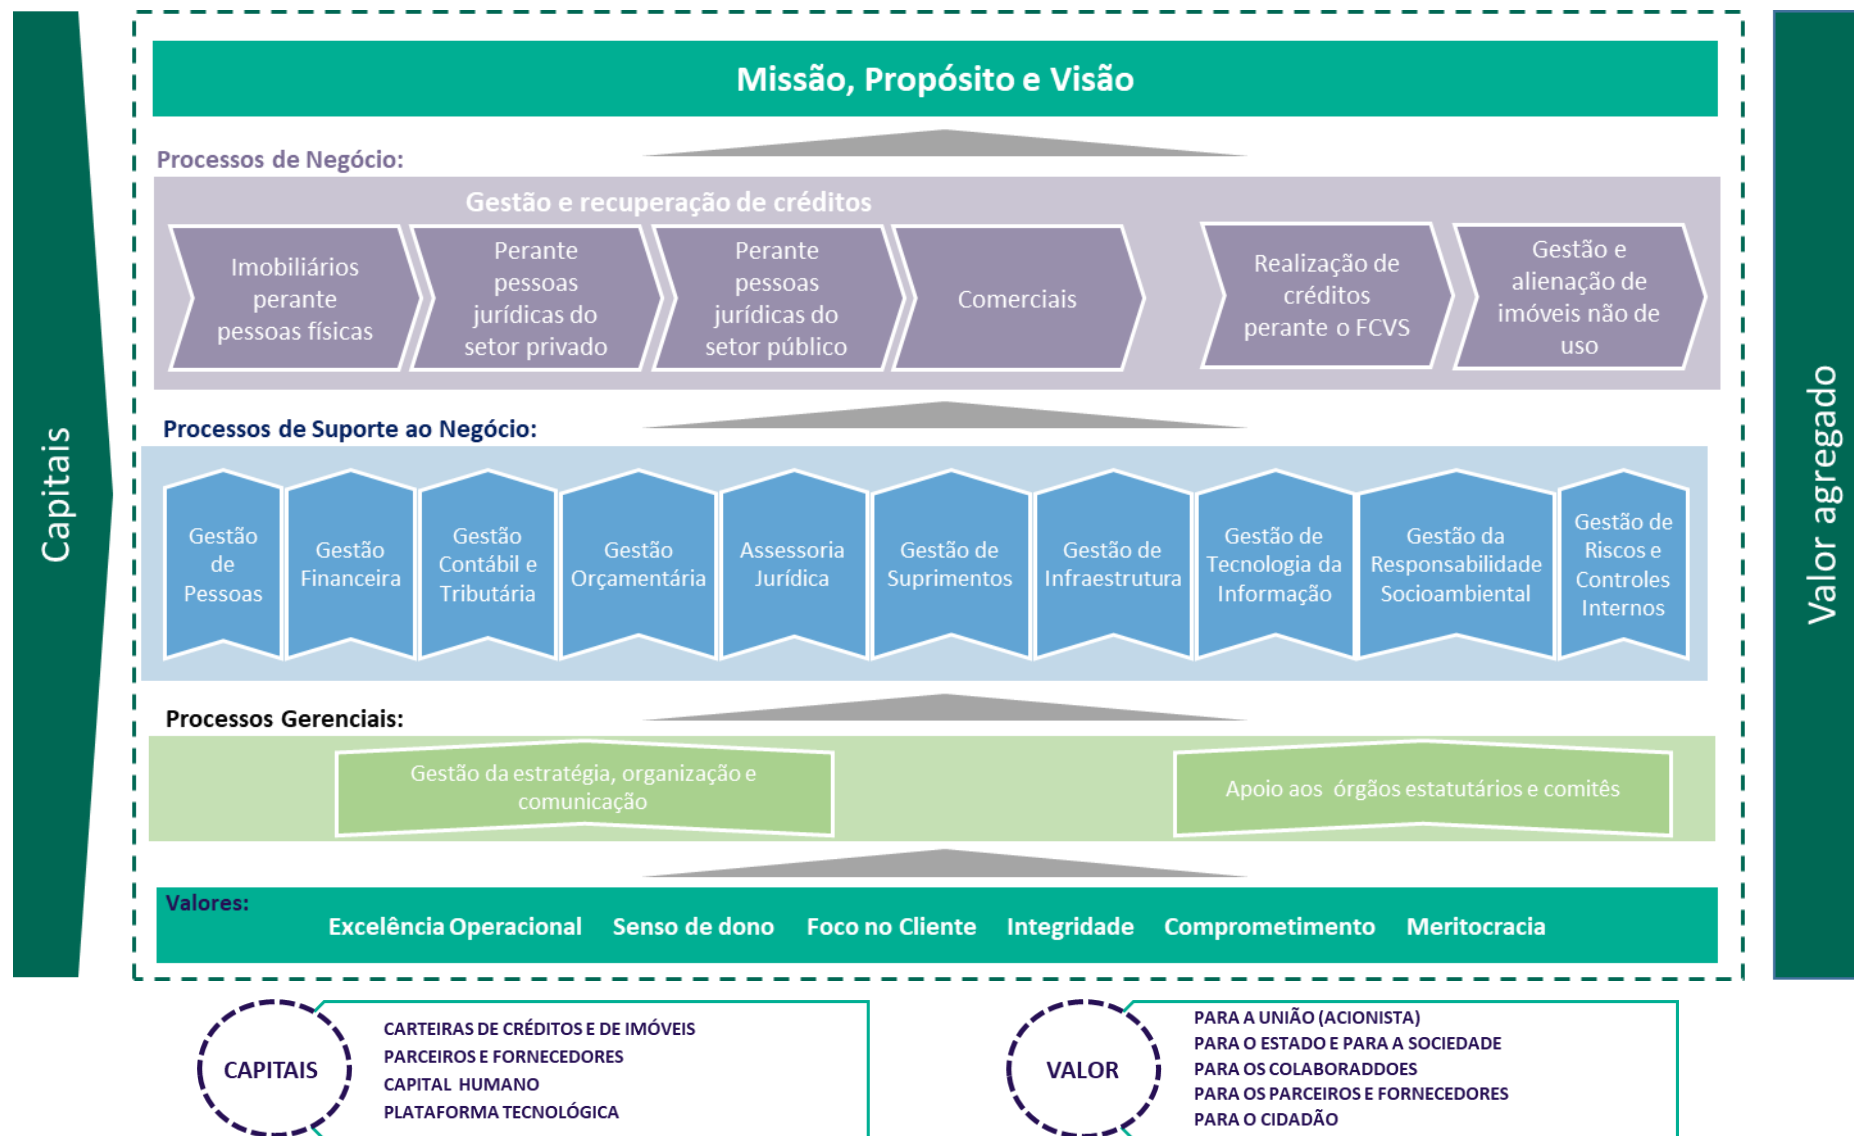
Capitais

Missão, Propósito e Visão

Processos de Negócio:

Gestão e recuperação de créditos

Imobiliários perante pessoas físicas

Perante pessoas jurídicas do setor privado

Perante pessoas jurídicas do setor público

Comerciais

Realização de créditos perante o FCVS

Gestão e alienação de imóveis não de uso

Processos de Suporte ao Negócio:

Gestão de Pessoas

Gestão Financeira

Gestão Contábil e Tributária

Gestão Orçamentária

Assessoria Jurídica

Gestão de Suprimentos

Gestão de Infraestrutura

Gestão de Tecnologia da Informação

Gestão da Responsabilidade Socioambiental

Gestão de Riscos e Controles Internos

Processos Gerenciais:

Gestão da estratégia, organização e comunicação

Apoio aos órgãos estatutários e comitês

Valores:

Excelência Operacional Senso de dono Foco no Cliente Integridade Comprometimento Meritocracia

Valor agregado

CAPITAIS

CARTEIRAS DE CRÉDITOS E DE IMÓVEIS
PARCEIROS E FORNECEDORES
CAPITAL HUMANO
PLATAFORMA TECNOLÓGICA

VALOR

PARA A UNIÃO (ACIONISTA)
PARA O ESTADO E PARA A SOCIEDADE
PARA OS COLABORADDOES
PARA OS PARCEIROS E FORNECEDORES
PARA O CIDADÃO